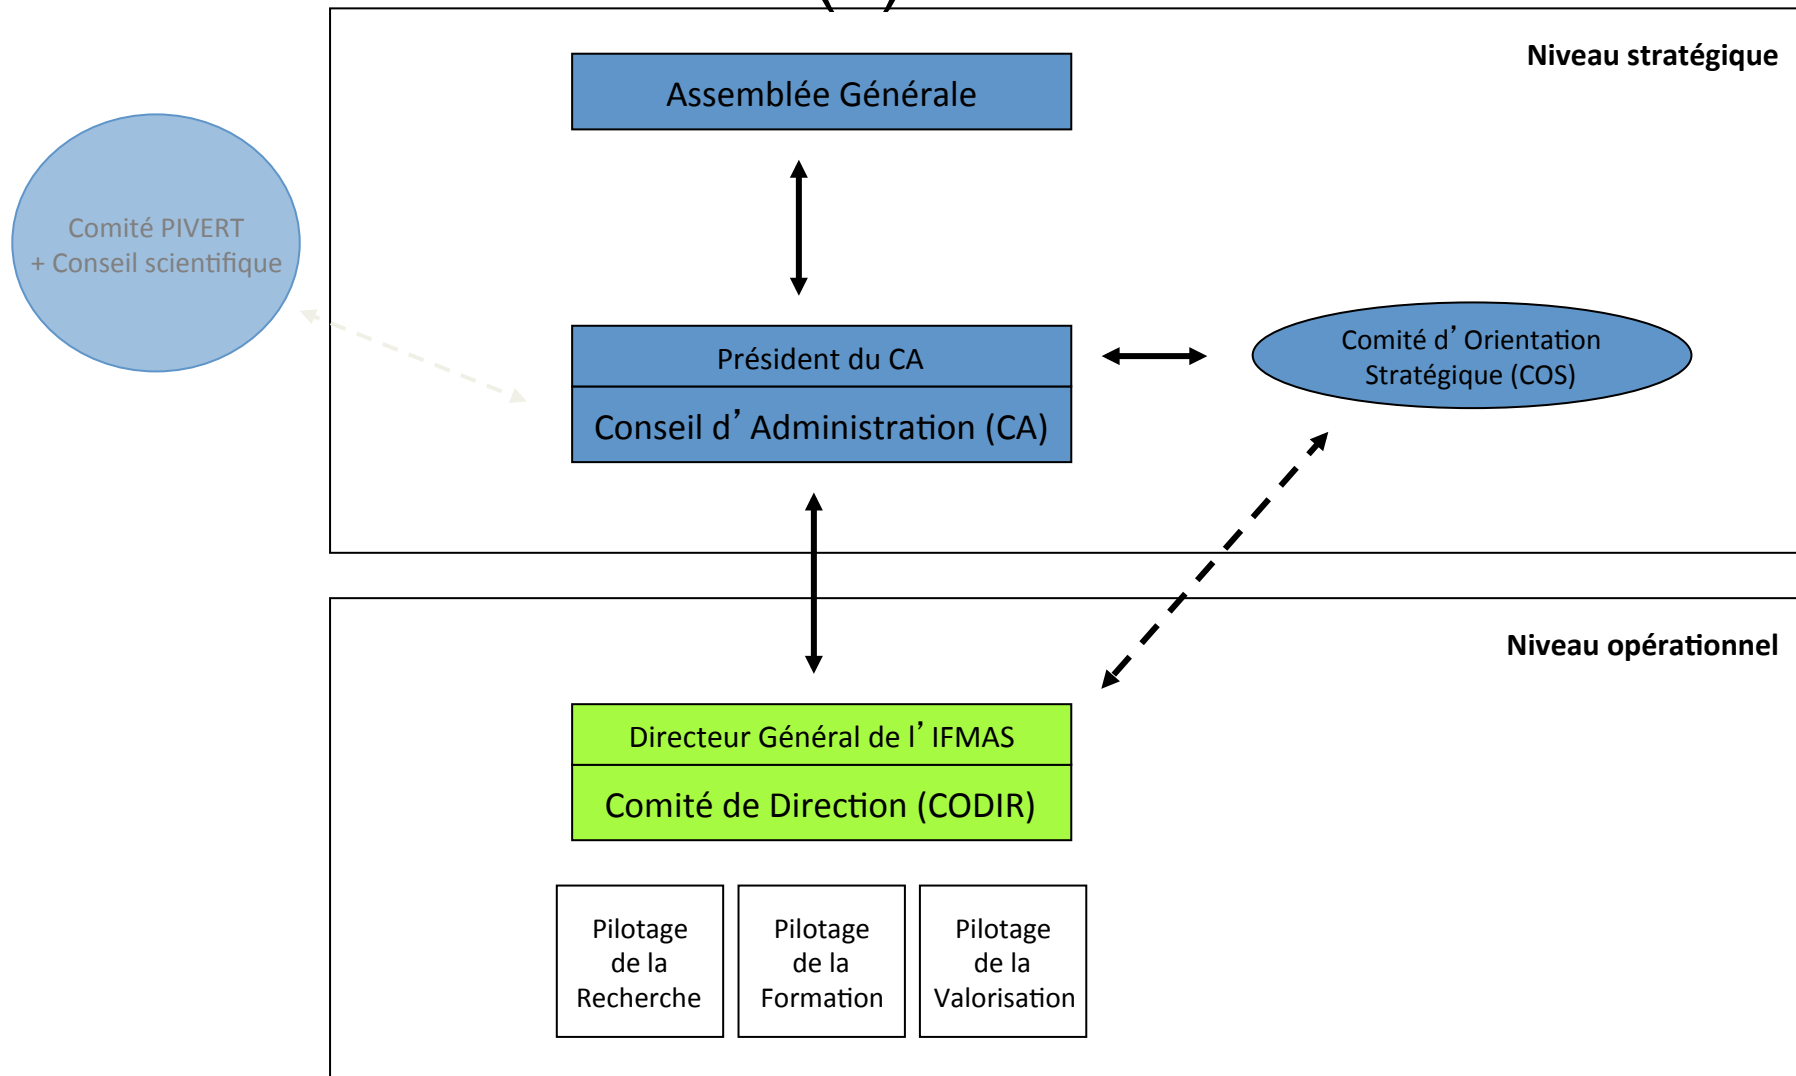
Niveau stratégique

Assemblée Générale

Comité PIVERT
+ Conseil scientifique

Président du CA

Conseil d’Administration (CA)

Comité d’Orientation Stratégique (COS)

Niveau opérationnel

Directeur Général de l’IFMAS

Comité de Direction (CODIR)

Pilotage de la Recherche

Pilotage de la Formation

Pilotage de la Valorisation